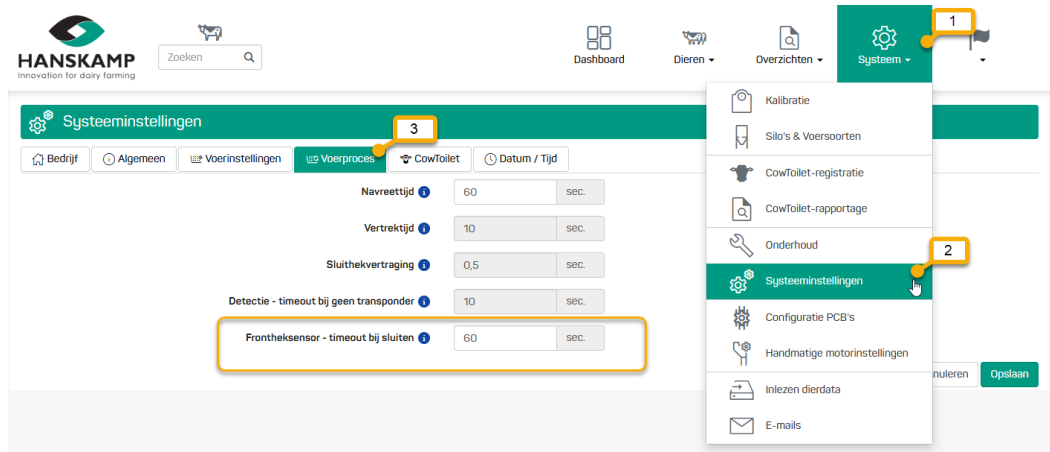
HANSKAMP
Innovation for dairy farming

Zoeken

Dashboard
Dieren
Overzichten
Systeem
1

Systeeminstellingen

Bedrijf
Algemeen
Voerinstellingen
Voerproces
3
CowToilet
Datum / Tijd

Navreettijd 60 sec.
Vertrektijd 10 sec.
Sluithekvertraging 0,5 sec.
Detectie - timeout bij geen transponder 10 sec.
Frontheksensor - timeout bij sluiten 60 sec.

Kalibratie
Silo's & Voersoorten
CowToilet-registratie
CowToilet-rapportage
Onderhoud
2
Systeeminstellingen
Configuratie PCB's
Handmatige motorinstellingen
Inlezen dierdata
E-mails

nuleren
Opslaan